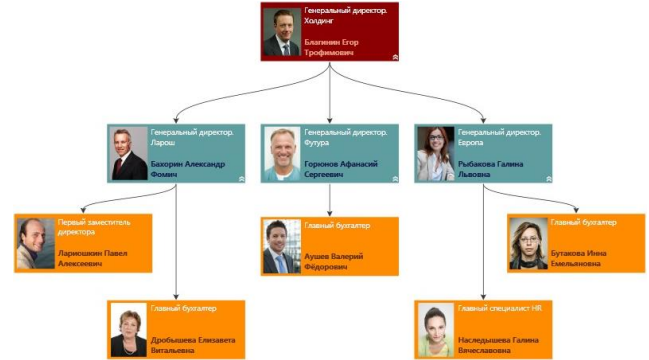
Генеральный директор. Холдинг

Благинин Егор Трофимович

Генеральный директор. Ларош

Бахорин Александр Фомич

Генеральный директор. Футура

Горюнов Афанасий Сергеевич

Генеральный директор. Европа

Рыбакова Галина Львовна

Первый заместитель директора

Ларионин Павел Алексеевич

Главный бухгалтер

Аушев Валерий Фёдорович

Главный бухгалтер

Бутакова Инна Емельяновна

Главный бухгалтер

Дробышева Елизавета Витальевна

Главный специалист HR

Наследышева Галина Вячеславовна